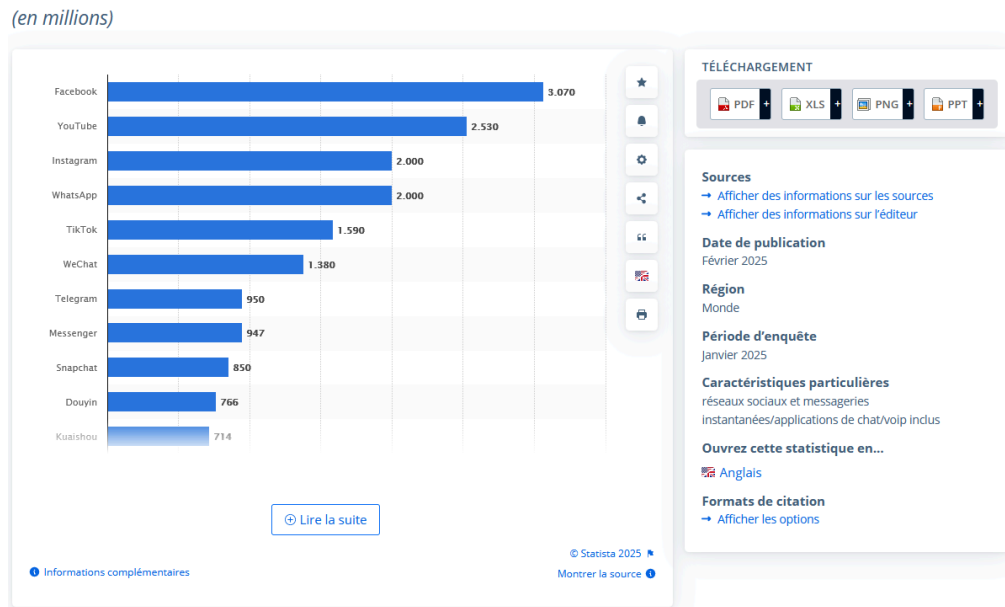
(en millions)

| | |
|---|---|
| Facebook | 3.070 |
| YouTube | 2.530 |
| Instagram | 2.000 |
| WhatsApp | 2.000 |
| TikTok | 1.590 |
| WeChat | 1.380 |
| Telegram | 950 |
| Messenger | 947 |
| Snapchat | 850 |
| Douyin | 766 |
| Kuaishou | 714 |

Lire la suite

© Statista 2025

Informations complémentaires

Montrer la source

TÉLÉCHARGEMENT

PDF + XLS + PNG + PPT +

Sources
Afficher des informations sur les sources
Afficher des informations sur l'éditeur

Date de publication
Février 2025

Région
Monde

Période d'enquête
Janvier 2025

Caractéristiques particulières
réseaux sociaux et messageries instantanées/applications de chat/voip inclus

Ouvrez cette statistique en...
Anglais

Formats de citation
Afficher les options